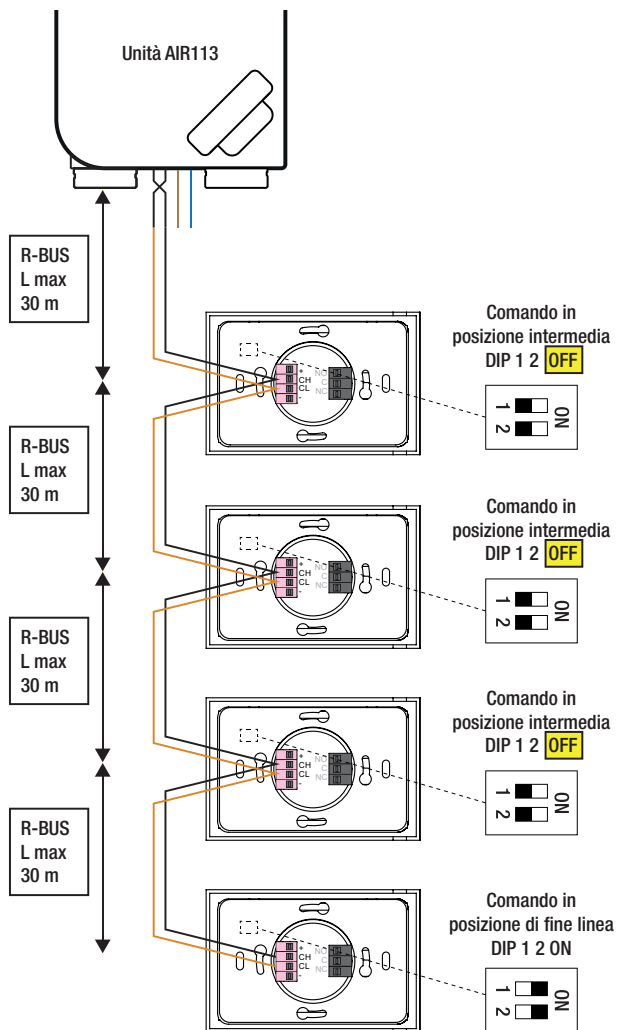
Unità AIR113

R-BUS
L max
30 m

Comando in
posizione intermedia
DIP 1 2 OFF

+
CH
CL
-

NO
C
NC

1
2
ON

R-BUS
L max
30 m

Comando in
posizione intermedia
DIP 1 2 OFF

+
CH
CL
-

NO
C
NC

1
2
ON

R-BUS
L max
30 m

Comando in
posizione intermedia
DIP 1 2 OFF

+
CH
CL
-

NO
C
NC

1
2
ON

R-BUS
L max
30 m

Comando in
posizione di fine linea
DIP 1 2 ON

+
CH
CL
-

NO
C
NC

1
2
ON